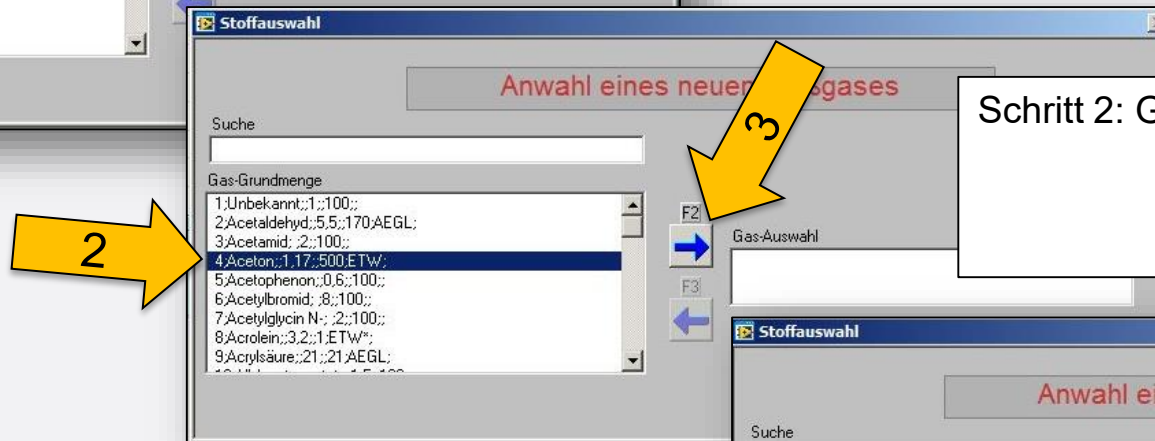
Stoffauswahl

Anwahl eines neuen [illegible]sgases

Schritt 2: G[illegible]

Suche

Gas-Grundmenge

1;Unbekannt;;1;;100;;
2;Acetaldehyd;;5,5;;170;AEGL;
3;Acetamid; ;2;;100;;
4;Aceton;;1,17;;500;ETW;
5;Acetophenon;;0,6;;100;;
6;Acetylbromid; ;8;;100;;
7;Acetylglycin N-; ;2;;100;;
8;Acrolein;;3,2;;1;ETW*;
9;Acrylsäure;;21;;21;AEGL;

F2

F3

Gas-Auswahl

2

3

Stoffauswahl

Anwahl ei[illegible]

Suche